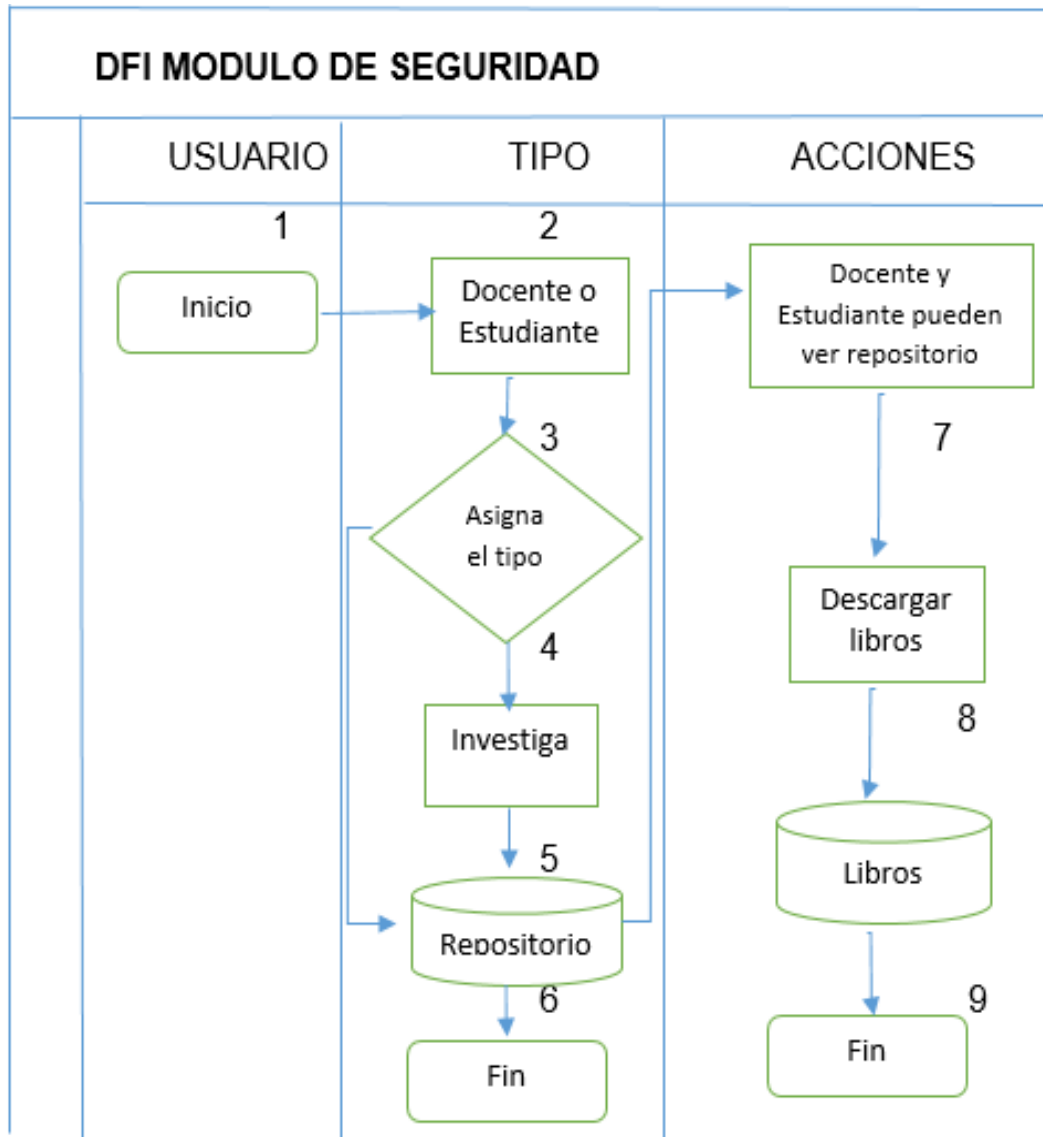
DFI MODULO DE SEGURIDAD

USUARIO

TIPO

ACCIONES

1

Inicio

2

Docente o Estudiante

3

Asigna el tipo

4

Investiga

5

Repositorio

6

Fin

Docente y Estudiante pueden ver repositorio

7

Descargar libros

8

Libros

9

Fin